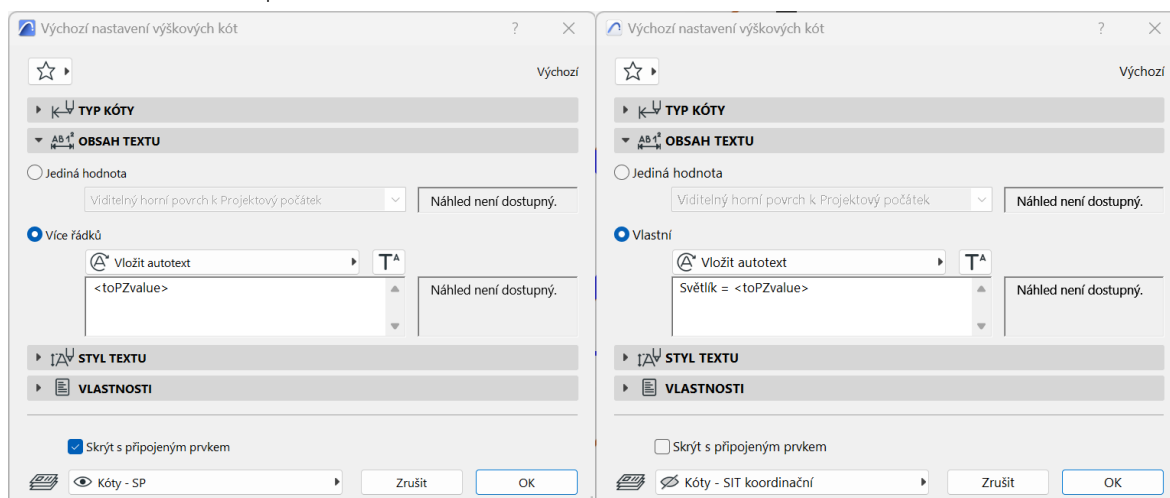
Výchozí nastavení výškových kót
?
Výchozí
TYP KÓTY
OBSAH TEXTU
Jediná hodnota
Viditelný horní povrch k Projektový počátek
Náhled není dostupný.
Více řádků
Vložit autotext
<toPZvalue>
Náhled není dostupný.
STYL TEXTU
VLASTNOSTI
Skrýt s připojeným prvkem
Kóty - SP
Zrušit
OK

Výchozí nastavení výškových kót
?
Výchozí
TYP KÓTY
OBSAH TEXTU
Jediná hodnota
Viditelný horní povrch k Projektový počátek
Náhled není dostupný.
Vlastní
Vložit autotext
Světlík = <toPZvalue>
Náhled není dostupný.
STYL TEXTU
VLASTNOSTI
Skrýt s připojeným prvkem
Kóty - SIT koordinační
Zrušit
OK